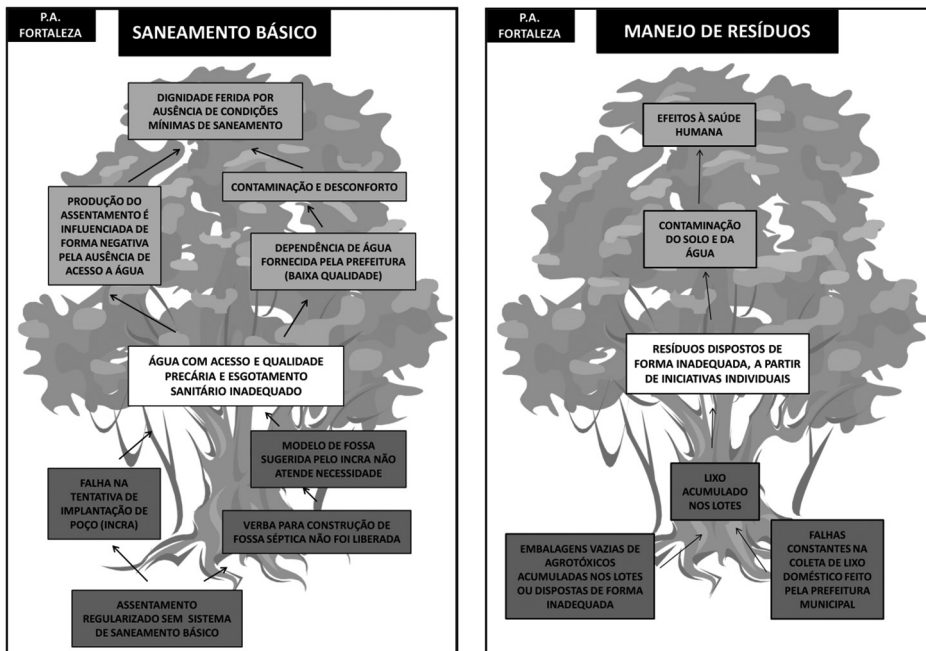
P.A. FORTALEZA

SANEAMENTO BÁSICO

DIGNIDADE FERIDA POR AUSÊNCIA DE CONDIÇÕES MÍNIMAS DE SANEAMENTO

CONTAMINAÇÃO E DESCONFORTO

PRODUÇÃO DO ASSENTAMENTO É INFLUENCIADA DE FORMA NEGATIVA PELA AUSÊNCIA DE ACESSO A ÁGUA

DEPENDÊNCIA DE ÁGUA FORNECIDA PELA PREFEITURA (BAIXA QUALIDADE)

ÁGUA COM ACESSO E QUALIDADE PRECÁRIA E ESGOTAMENTO SANITÁRIO INADEQUADO

MODELO DE FOSSA SUGERIDA PELO INCRA NÃO ATENDE NECESSIDADE

FALHA NA TENTATIVA DE IMPLANTAÇÃO DE POÇO (INCRA)

VERBA PARA CONSTRUÇÃO DE FOSSA SÉPTICA NÃO FOI LIBERADA

ASSENTAMENTO REGULARIZADO SEM SISTEMA DE SANEAMENTO BÁSICO

P.A. FORTALEZA

MANEJO DE RESÍDUOS

EFEITOS À SAÚDE HUMANA

CONTAMINAÇÃO DO SOLO E DA ÁGUA

RESÍDUOS DISPOSTOS DE FORMA INADEQUADA, A PARTIR DE INICIATIVAS INDIVIDUAIS

LIXO ACUMULADO NOS LOTES

EMBALAGENS VAZIAS DE AGROTÓXICOS ACUMULADAS NOS LOTES OU DISPOSTAS DE FORMA INADEQUADA

FALHAS CONSTANTES NA COLETA DE LIXO DOMÉSTICO FEITO PELA PREFEITURA MUNICIPAL